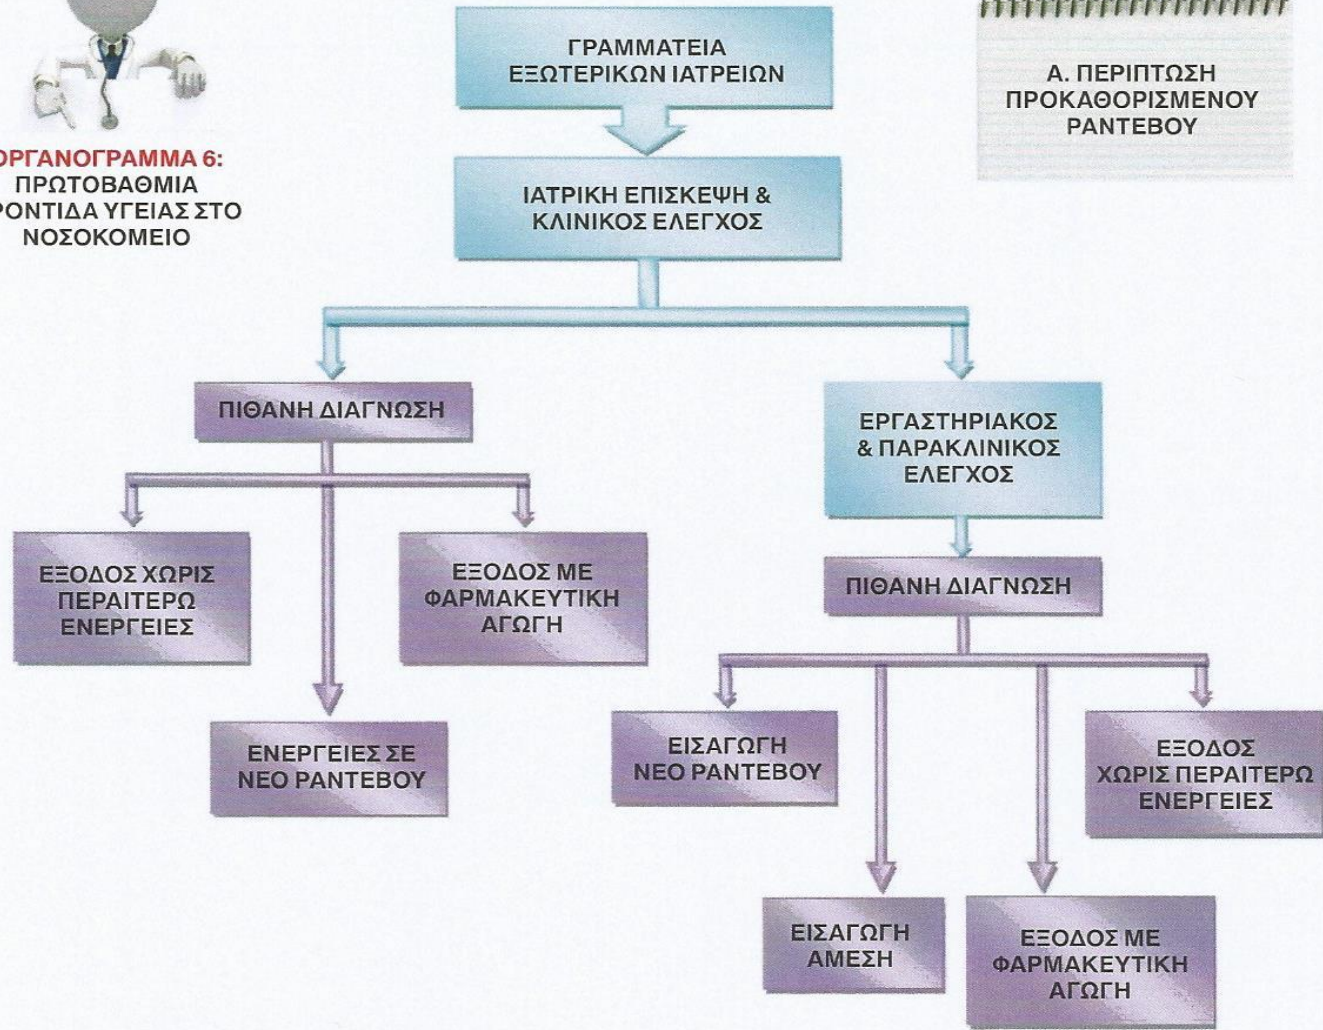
ΟΡΓΑΝΟΓΡΑΜΜΑ 6:
ΠΡΩΤΟΒΑΘΜΙΑ
ΡΟΝΤΙΔΑ ΥΓΕΙΑΣ ΣΤΟ
ΝΟΣΟΚΟΜΕΙΟ

ΓΡΑΜΜΑΤΕΙΑ
ΕΞΩΤΕΡΙΚΩΝ ΙΑΤΡΕΙΩΝ

Α. ΠΕΡΙΠΤΩΣΗ
ΠΡΟΚΑΘΟΡΙΣΜΕΝΟΥ
ΡΑΝΤΕΒΟΥ

ΙΑΤΡΙΚΗ ΕΠΙΣΚΕΨΗ &
ΚΛΙΝΙΚΟΣ ΕΛΕΓΧΟΣ

ΠΙΘΑΝΗ ΔΙΑΓΝΩΣΗ

ΕΡΓΑΣΤΗΡΙΑΚΟΣ
& ΠΑΡΑΚΛΙΝΙΚΟΣ
ΕΛΕΓΧΟΣ

ΕΞΟΔΟΣ ΧΩΡΙΣ
ΠΕΡΑΙΤΕΡΩ
ΕΝΕΡΓΕΙΕΣ

ΕΞΟΔΟΣ ΜΕ
ΦΑΡΜΑΚΕΥΤΙΚΗ
ΑΓΩΓΗ

ΠΙΘΑΝΗ ΔΙΑΓΝΩΣΗ

ΕΝΕΡΓΕΙΕΣ ΣΕ
ΝΕΟ ΡΑΝΤΕΒΟΥ

ΕΙΣΑΓΩΓΗ
ΝΕΟ ΡΑΝΤΕΒΟΥ

ΕΞΟΔΟΣ
ΧΩΡΙΣ ΠΕΡΑΙΤΕΡΩ
ΕΝΕΡΓΕΙΕΣ

ΕΙΣΑΓΩΓΗ
ΑΜΕΣΗ

ΕΞΟΔΟΣ ΜΕ
ΦΑΡΜΑΚΕΥΤΙΚΗ
ΑΓΩΓΗ